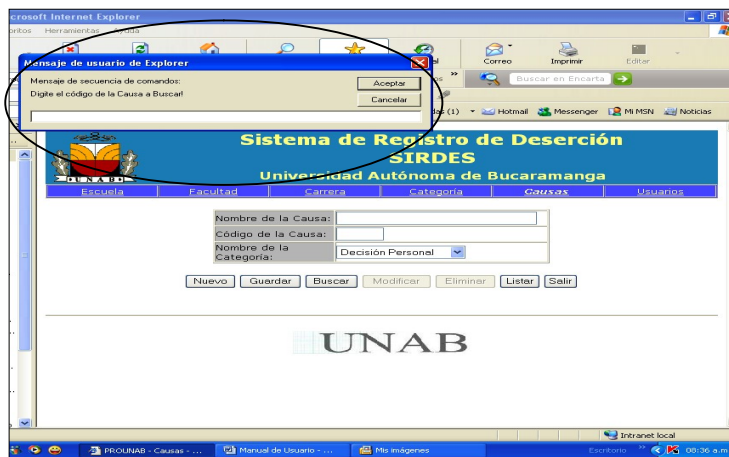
crosoft Internet Explorer
oritos Herramientas Ayuda

Mensaje de usuario de Explorer
Mensaje de secuencia de comandos:
Digite el código de la Causa a Buscar!
Aceptar
Cancelar

Correo Imprimir Editar
Buscar en Encarta
Hotmail Messenger Mi MSN Noticias

Sistema de Registro de Deserción
SIRDES
Universidad Autónoma de Bucaramanga
UNAB

Escuela | Facultad | Carrera | Categoría | Causas | Usuarios

| Nombre de la Causa: | |
|---|---|
| Código de la Causa: | |
| Nombre de la Categoría: | Decisión Personal |

Nuevo Guardar Buscar Modificar Eliminar Listar Salir

UNAB

Intranet local
PROUNAB - Causas - ... Manual de Usuario - ... Mis imágenes Escritorio 08:36 a.m